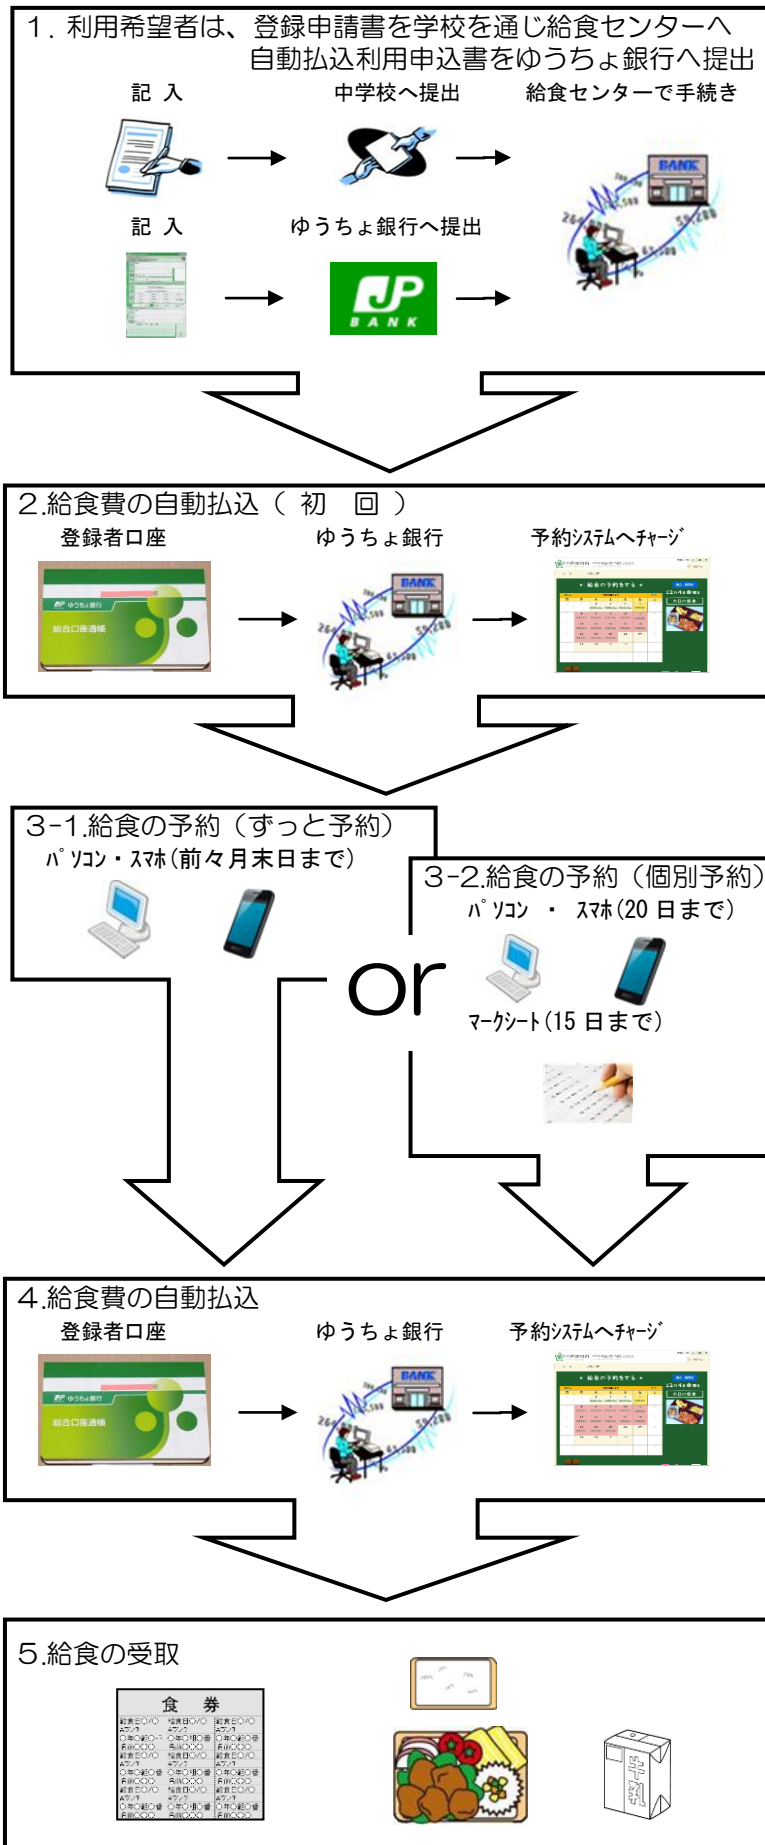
1. 利用希望者は、登録申請書を学校を通じ給食センターへ
自動払込利用申込書をゆうちょ銀行へ提出

記 入
中学校へ提出
給食センターで手続き

BANK

記 入
ゆうちょ銀行へ提出

JP BANK

2.給食費の自動払込（ 初 回 ）

登録者口座
ゆうちょ銀行
予約システムへチャージ

ゆうちょ銀行
総合口座通帳

BANK

3-1.給食の予約（ずっと予約）
パソコン・スマホ(前々月末日まで)

or

3-2.給食の予約（個別予約）
パソコン ・ スマホ(20 日まで)
マークシート(15 日まで)

4.給食費の自動払込

登録者口座
ゆうちょ銀行
予約システムへチャージ

ゆうちょ銀行
総合口座通帳

BANK

5.給食の受取

食 券

牛乳